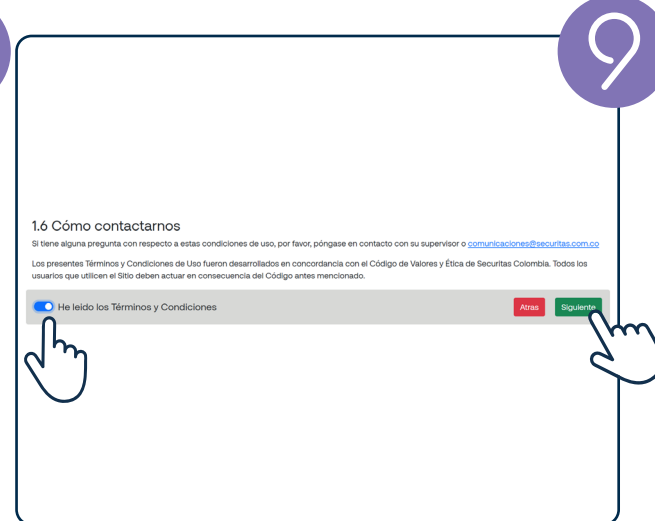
9

1.6 Cómo contactarnos

Si tiene alguna pregunta con respecto a estas condiciones de uso, por favor, póngase en contacto con su supervisor o comunicaciones@securitas.com.co

Los presentes Términos y Condiciones de Uso fueron desarrollados en concordancia con el Código de Valores y Ética de Securitas Colombia. Todos los usuarios que utilicen el Sitio deben actuar en consecuencia del Código antes mencionado.

He leido los Términos y Condiciones

Atras

Siguiente